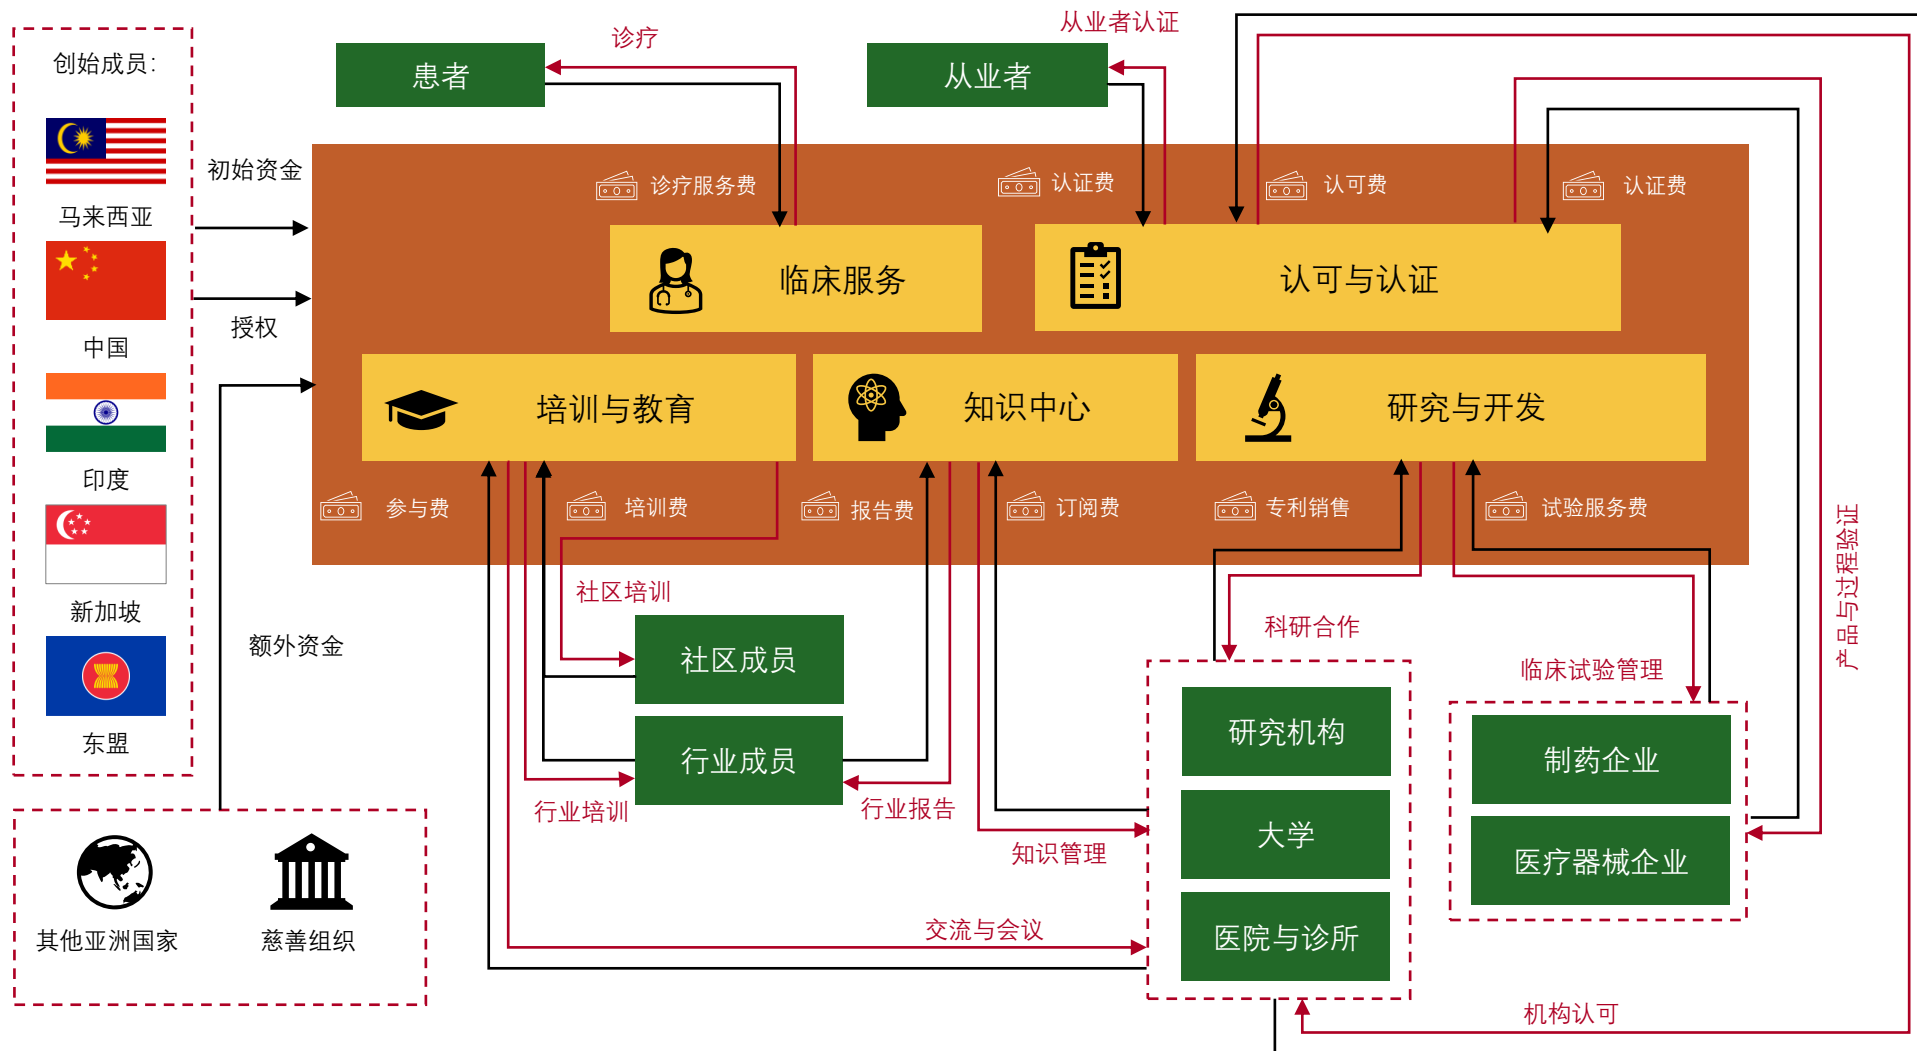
创始成员:

马来西亚

中国

印度

新加坡

东盟

初始资金

授权

额外资金

其他亚洲国家

慈善组织

患者

诊疗

从业者

从业者认证

诊疗服务费

认证费

认可费

认证费

临床服务

认可与认证

培训与教育

知识中心

研究与开发

参与费

培训费

报告费

订阅费

专利销售

试验服务费

社区培训

社区成员

行业成员

行业培训

行业报告

知识管理

科研合作

临床试验管理

研究机构

大学

医院与诊所

制药企业

医疗器械企业

产品与过程验证

交流与会议

机构认可